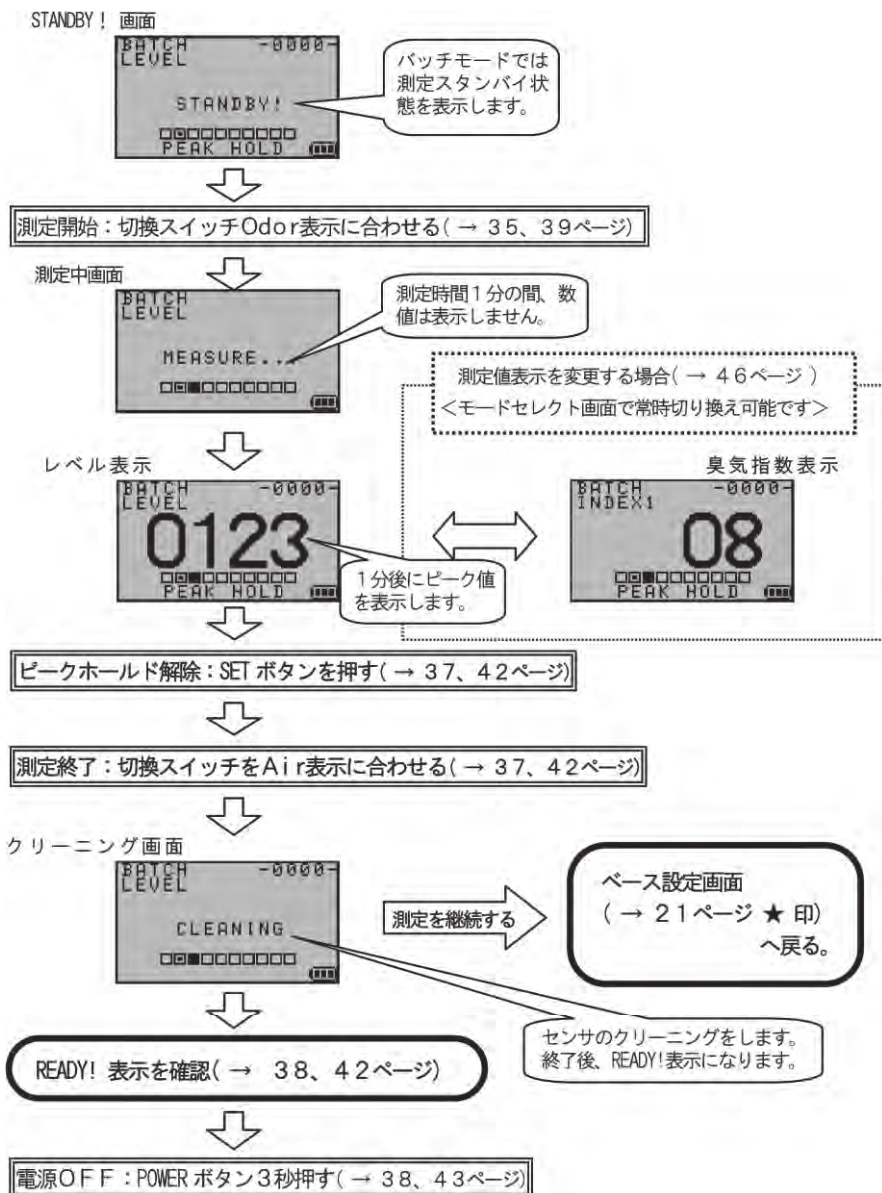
STANDBY！ 画面

BATCH
LEVEL
-0000-

STANDBY!

PEAK HOLD

バッチモードでは測定スタンバイ状態を表示します。

測定開始：切換スイッチOdor表示に合わせる（→ 35、39ページ）

測定中画面

BATCH
LEVEL

MEASURE...

測定時間1分の間、数値は表示しません。

測定値表示を変更する場合（→ 46ページ）
＜モードセレクト画面で常時切り換え可能です＞

レベル表示

BATCH
LEVEL
-0000-

0123

PEAK HOLD

1分後にピーク値を表示します。

臭気指数表示

BATCH
INDEX1
-0000-

08

PEAK HOLD

ピークホールド解除：SET ボタンを押す（→ 37、42ページ）

測定終了：切換スイッチをAir表示に合わせる（→ 37、42ページ）

クリーニング画面

BATCH
LEVEL
-0000-

CLEANING

測定を継続する

ベース設定画面
（→ 21ページ ★ 印）
へ戻る。

センサのクリーニングをします。
終了後、READY!表示になります。

READY! 表示を確認（→ 38、42ページ）

電源OFF：POWER ボタン3秒押す（→ 38、43ページ）